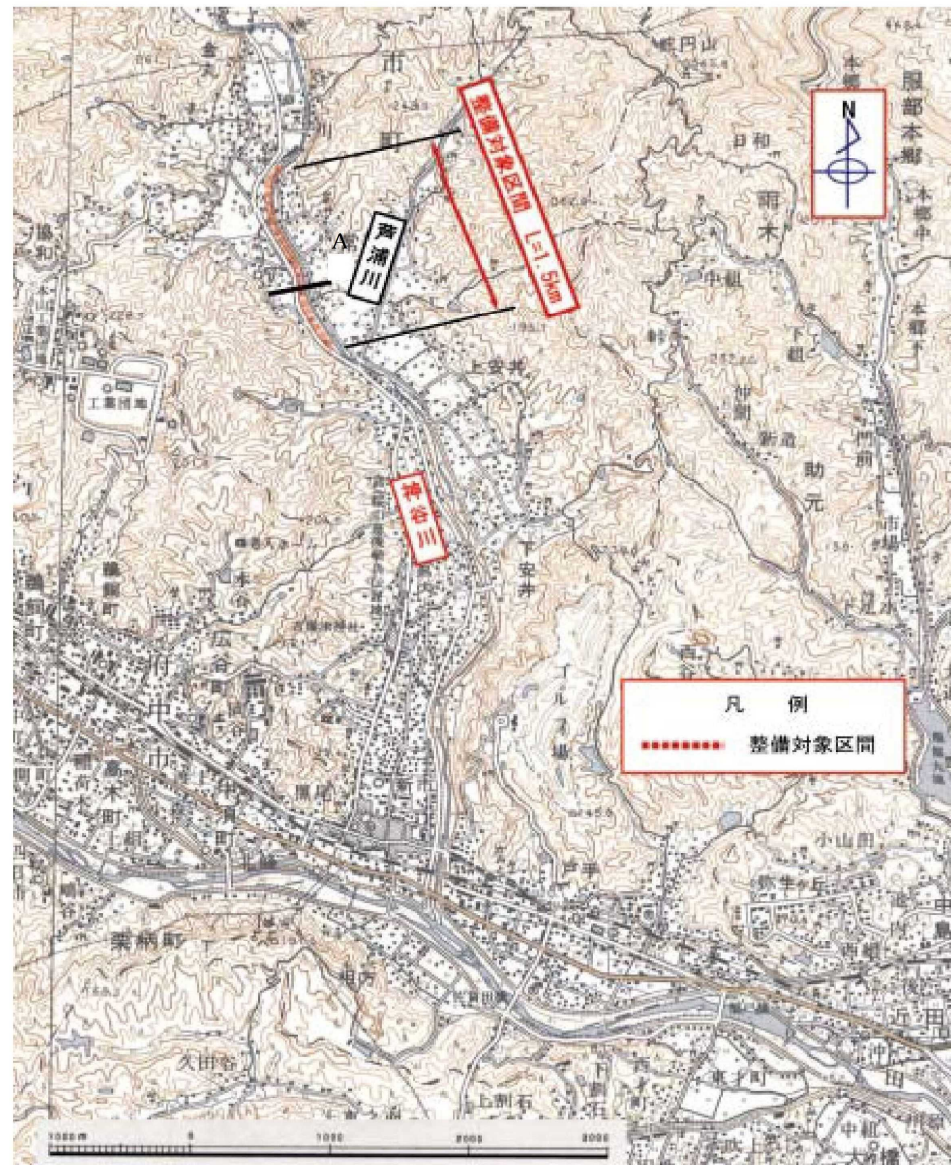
整備対象区間 L=1.5km

N

A

芦浦川

神谷川

凡 例

整備対象区間

市

町

金丸

服部本郷

本郷

日和

雨木

中組

下組

仲割

新造

助元

門前

市場

上安井

下安井

工業団地

鵜飼町

府中市

元町

広谷町

高木町

栗柄町

久佐谷

上岡石

近田

1000m 0 1000 2000 3000